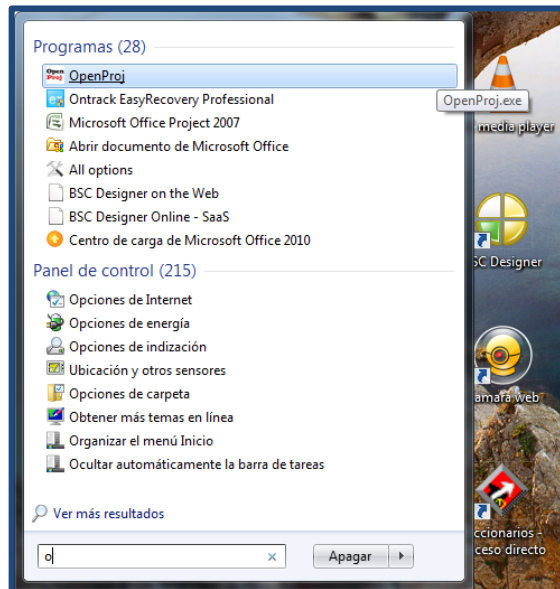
Programas (28)
OpenProj
Ontrack EasyRecovery Professional
Microsoft Office Project 2007
Abrir documento de Microsoft Office
All options
BSC Designer on the Web
BSC Designer Online - SaaS
Centro de carga de Microsoft Office 2010

Panel de control (215)
Opciones de Internet
Opciones de energía
Opciones de indización
Ubicación y otros sensores
Opciones de carpeta
Obtener más temas en línea
Organizar el menú Inicio
Ocultar automáticamente la barra de tareas

Ver más resultados

o
Apagar

OpenProj.exe
media player
SC Designer
ámara web
ccionarios -
ceso directo